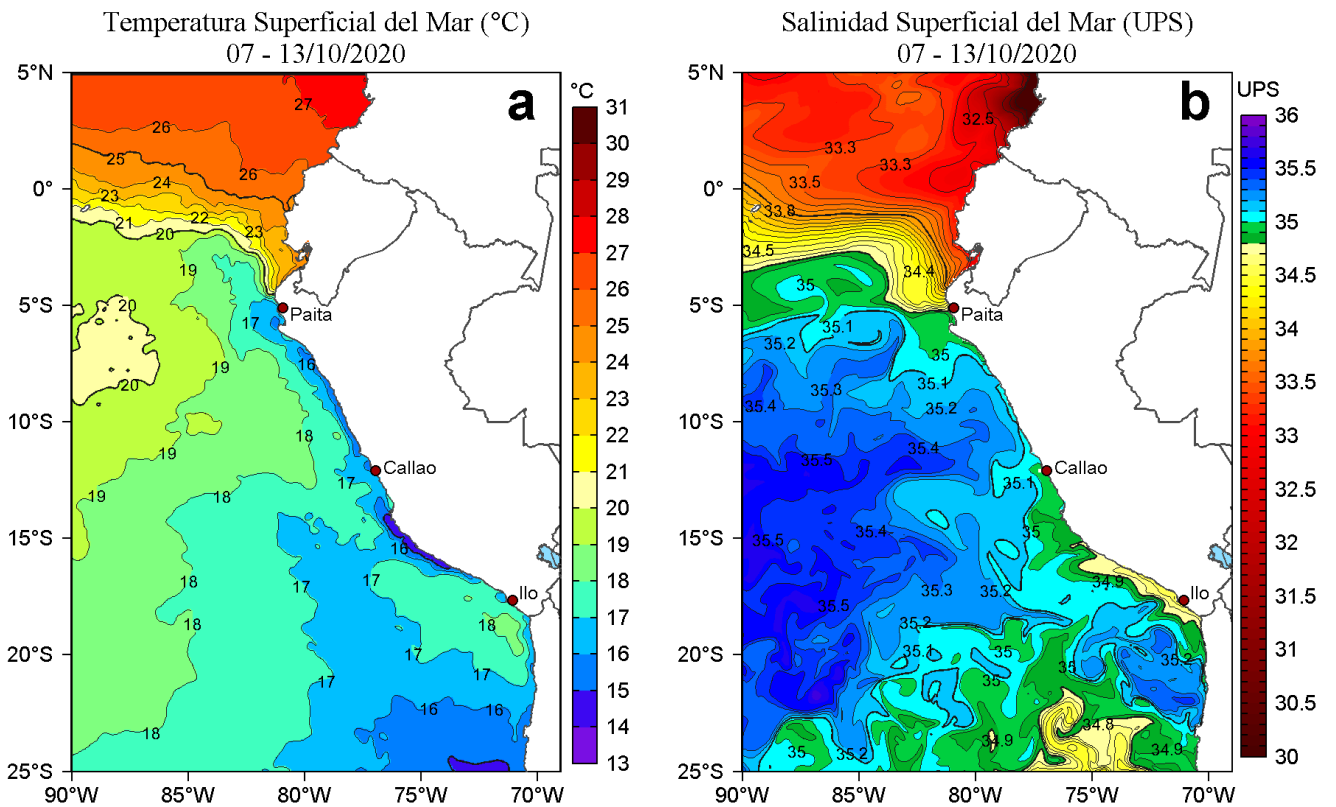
Temperatura Superficial del Mar (°C)
07 - 13/10/2020

a

°C
31
30
29
28
27
26
25
24
23
22
21
20
19
18
17
16
15
14
13

27
26
25
26
24
23
22
21
20
23
19
20
20
17
Paita
16
19
18
Callao
19
17
19
18
16
18
17
17
Ilo
18
18
17
17
17
16
16
18

5°N
0°
5°S
10°S
15°S
20°S
25°S
90°W
85°W
80°W
75°W
70°W

Salinidad Superficial del Mar (UPS)
07 - 13/10/2020

b

UPS
36
35.5
35
34.5
34
33.5
33
32.5
32
31.5
31
30.5
30

32.5
33.3
33.3
33.5
33.8
34.5
34.4
35
Paita
35.1
35.2
35
35.1
35.3
35.2
35.4
35.4
35.5
Callao
35.1
35
35.4
35.5
34.9
Ilo
35.3
35.2
35.5
35.2
35.1
35
35
35
35.2
34.8
34.9
35
35.2
34.9

5°N
0°
5°S
10°S
15°S
20°S
25°S
90°W
85°W
80°W
75°W
70°W